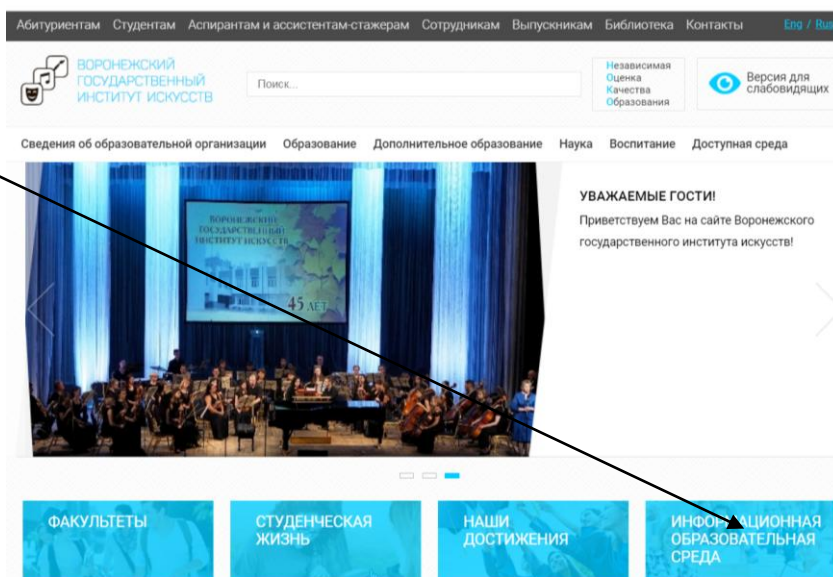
Абитуриентам Студентам Аспирантам и ассистентам-стажерам Сотрудникам Выпускникам Библиотека Контакты Eng / Rus

ВОРОНЕЖСКИЙ ГОСУДАРСТВЕННЫЙ ИНСТИТУТ ИСКУССТВ

Поиск...

Независимая Оценка Качества Образования

Версия для слабовидящих

Сведения об образовательной организации Образование Дополнительное образование Наука Воспитание Доступная среда

ВОРОНЕЖСКИЙ ГОСУДАРСТВЕННЫЙ ИНСТИТУТ ИСКУССТВ

45 ЛЕТ

УВАЖАЕМЫЕ ГОСТИ!

Приветствуем Вас на сайте Воронежского государственного института искусств!

ФАКУЛЬТЕТЫ

СТУДЕНЧЕСКАЯ ЖИЗНЬ

НАШИ ДОСТИЖЕНИЯ

ИНФО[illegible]АЦИОННАЯ ОБРАЗОВАТЕЛЬНАЯ СРЕДА